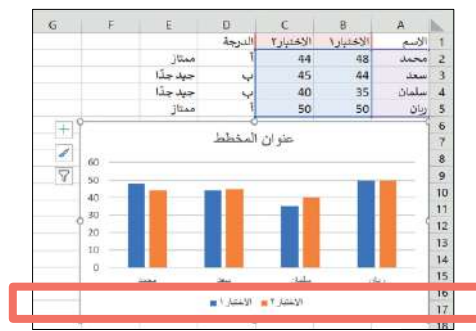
| G | F | E | D | C | B | A | |
|---|---|---|---|---|---|---|---|
| | | | الدرجة | الاختبار٢ | الاختبار١ | الاسم | 1 |
| | | ممتاز | أ | 44 | 48 | محمد | 2 |
| | | جيد جدًا | ب | 45 | 44 | سعد | 3 |
| | | جيد جدًا | ب | 40 | 35 | سلمان | 4 |
| | | ممتاز | أ | 50 | 50 | ريان | 5 |
| | | | | | | | 6 |
| | | | | | | | 7 |
| | | | | | | | 8 |
| | | | | | | | 9 |
| | | | | | | | 10 |
| | | | | | | | 11 |
| | | | | | | | 12 |
| | | | | | | | 13 |
| | | | | | | | 14 |
| | | | | | | | 15 |
| | | | | | | | 16 |
| | | | | | | | 17 |

عنوان المخطط

60
50
40
30
20
10
0

محمد
سعد
سلمان
ريان

الاختبار ١ الاختبار ٢